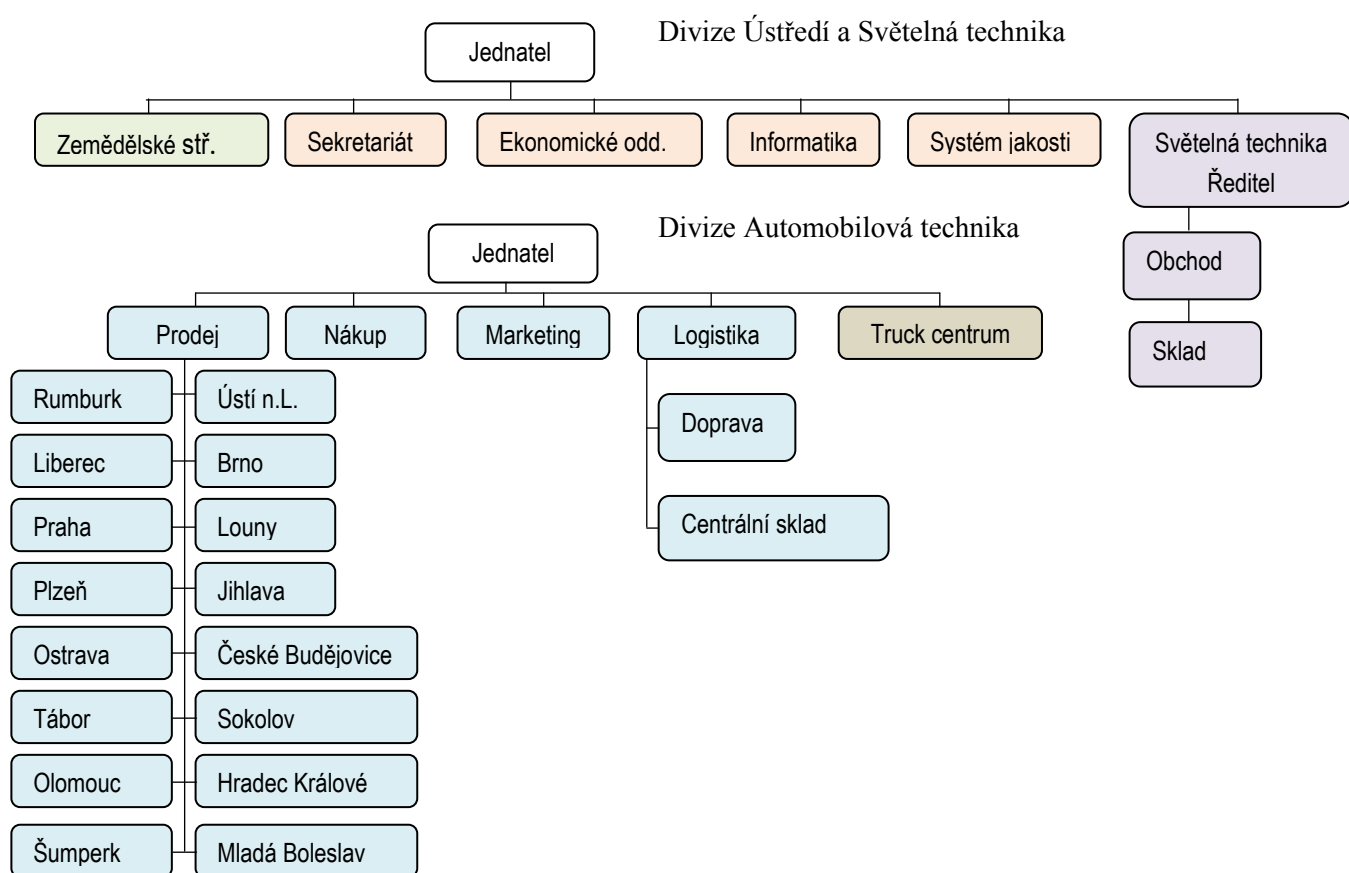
Divize Ústředí a Světelná technika

Jednatel

Zemědělské stř.

Sekretariát

Ekonomické odd.

Informatika

Systém jakosti

Světelná technika Ředitel

Obchod

Sklad

Divize Automobilová technika

Jednatel

Prodej

Nákup

Marketing

Logistika

Truck centrum

Rumburk

Ústí n.L.

Liberec

Brno

Praha

Louny

Plzeň

Jihlava

Ostrava

České Budějovice

Tábor

Sokolov

Olomouc

Hradec Králové

Šumperk

Mladá Boleslav

Doprava

Centrální sklad